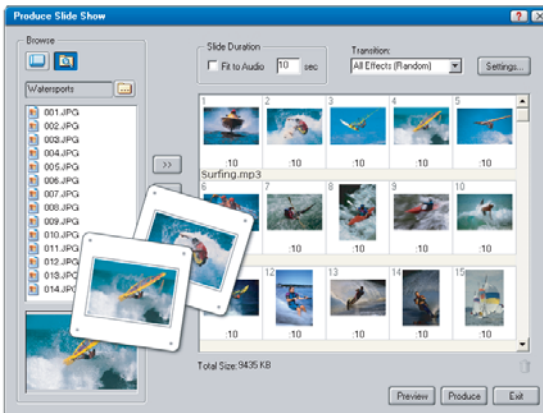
Produce Slide Show

Browse

Watersports

001.JPG
002.JPG
003.JPG
004.JPG
005.JPG
006.JPG
007.JPG
008.JPG
009.JPG
010.JPG
011.JPG
012.JPG
013.JPG
014.JPG

>>

Slide Duration
Fit to Audio 10 sec

Transition:
All Effects (Random)

Settings...

1 :10
2 :10
3 :10
4 :10
5 :10
Surfing.mp3
6
7 :10
8 :10
9 :10
10 :10
12 :10
13 :10
14 :10
15 :10
:10

Total Size: 9435 KB

Preview Produce Exit